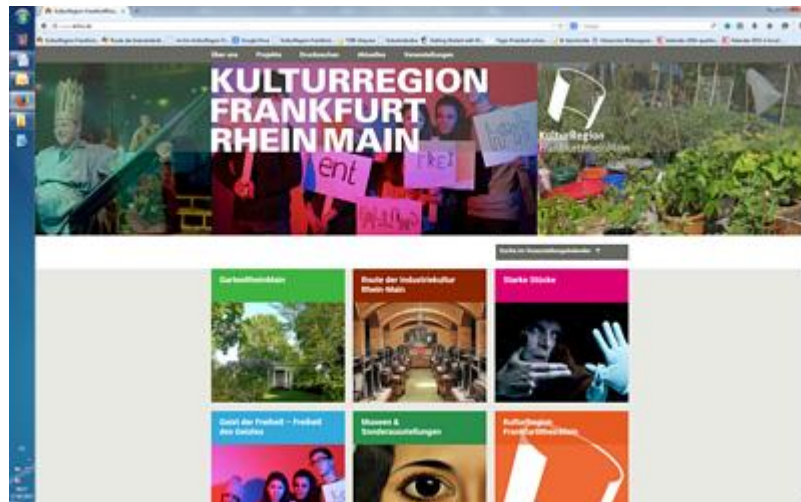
Über uns Projekte Druckwaren Aktuelles Veranstaltungen

KULTURREGION FRANKFURT RHEIN MAIN

ent

FREI

KulturRegion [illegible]

GartenRheinMain

Route der Industriekultur Rhein-Main

Starke Stücke

Geist der Freiheit – Freiheit des Geistes

Museen & Sonderausstellungen

KulturRegion FrankfurtRheinMain